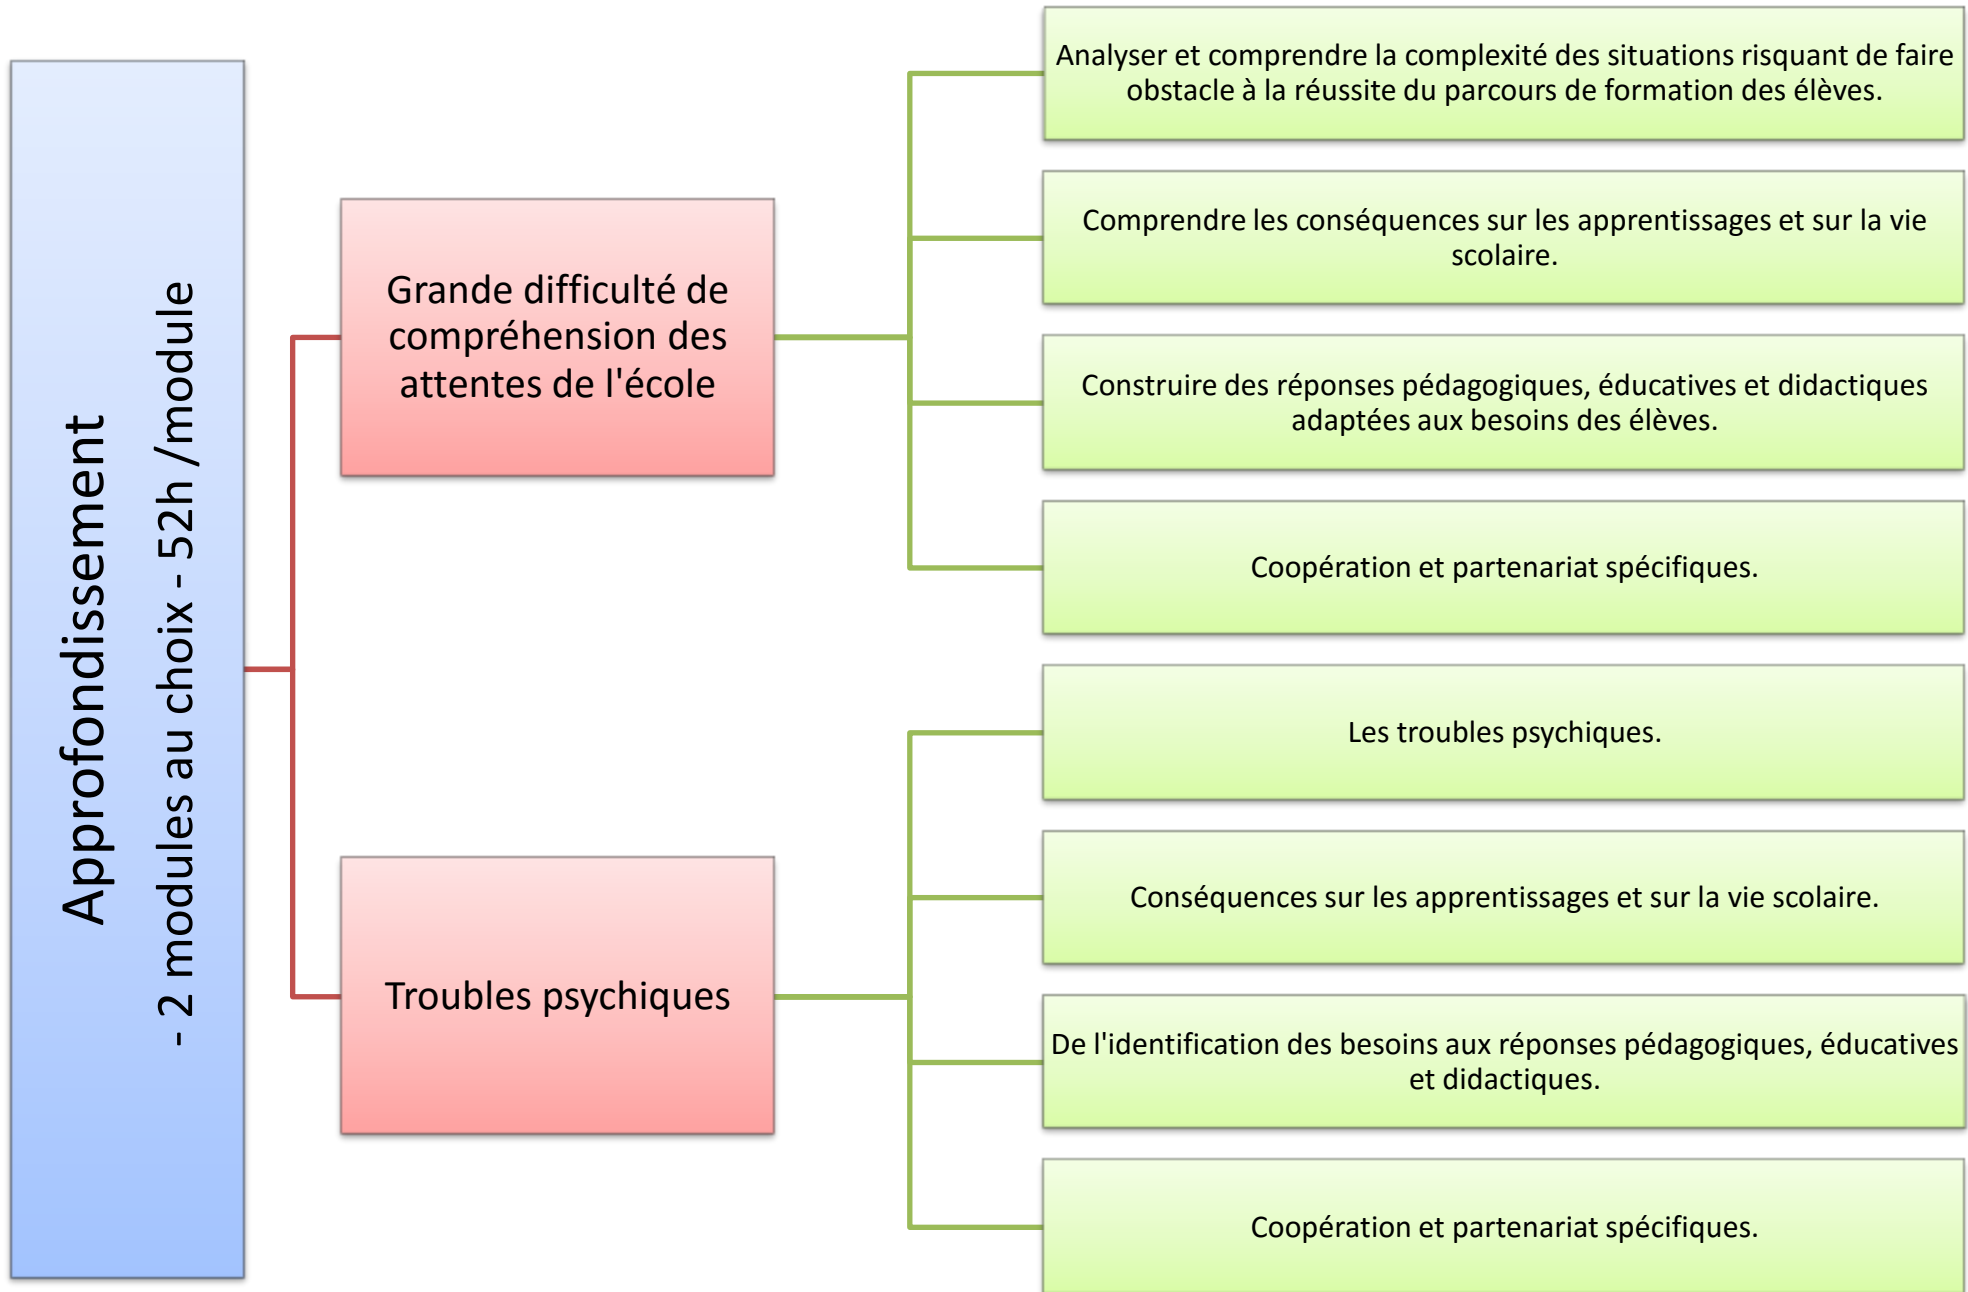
Approfondissement

- 2 modules au choix - 52h /module

Grande difficulté de compréhension des attentes de l'école

Analyser et comprendre la complexité des situations risquant de faire obstacle à la réussite du parcours de formation des élèves.

Comprendre les conséquences sur les apprentissages et sur la vie scolaire.

Construire des réponses pédagogiques, éducatives et didactiques adaptées aux besoins des élèves.

Coopération et partenariat spécifiques.

Troubles psychiques

Les troubles psychiques.

Conséquences sur les apprentissages et sur la vie scolaire.

De l'identification des besoins aux réponses pédagogiques, éducatives et didactiques.

Coopération et partenariat spécifiques.